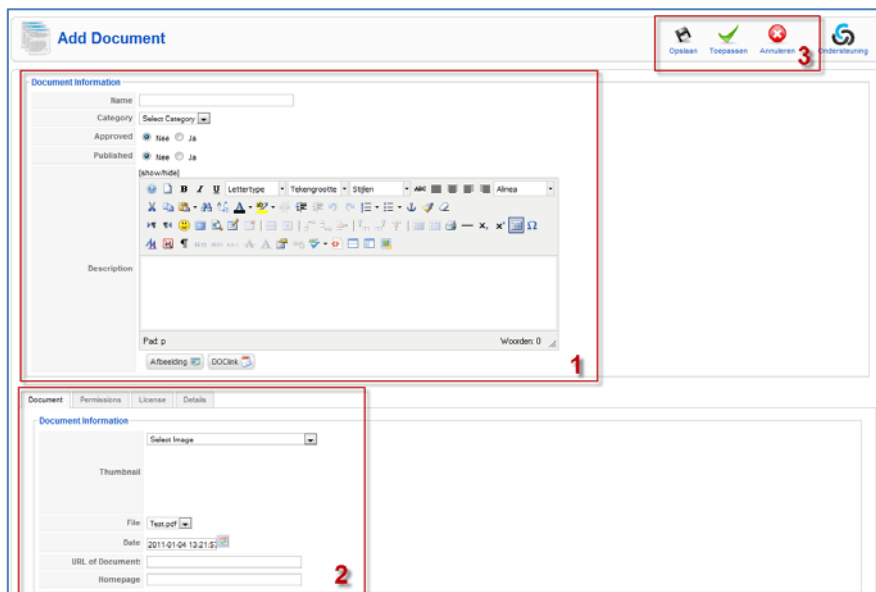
Add Document

Opslaan Toepassen Annuleren Ondersteuning

3

Document Information

Name

Category Select Category

Approved Nee Ja

Published Nee Ja

[show/hide]

B I U Lettertype Tekengrootte Stijlen Alinea

Description

Pad: p Woorden: 0

Afbeelding DOClink

1

Document Permissions License Details

Document Information

Thumbnail Select Image

File Test.pdf

Date 2011-01-04 13:21:57

URL of Document:

Homepage

2